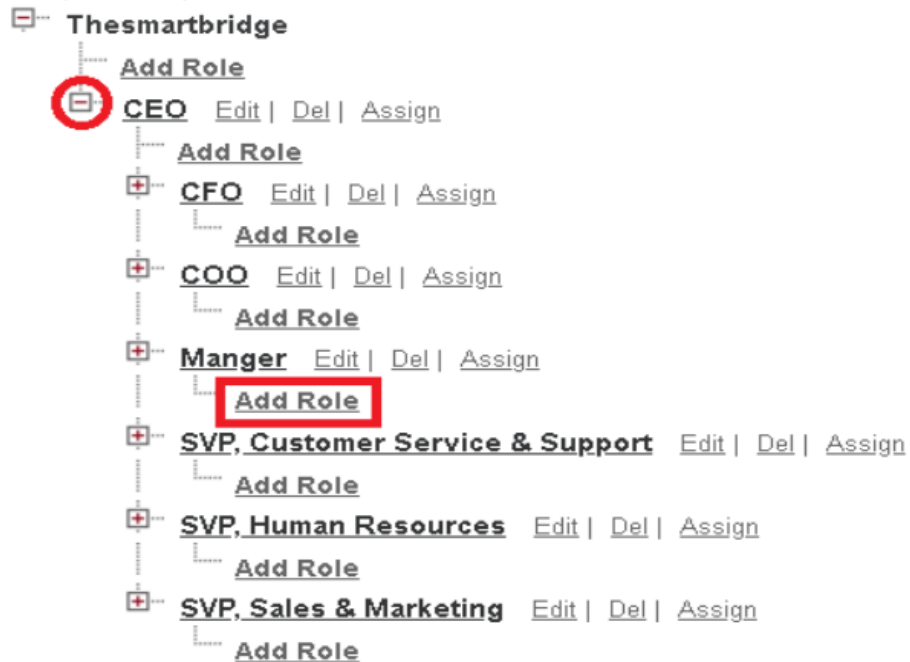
Thesmartbridge

Add Role

CEO Edit | Del | Assign

Add Role

CFO Edit | Del | Assign

Add Role

COO Edit | Del | Assign

Add Role

Manger Edit | Del | Assign

Add Role

SVP, Customer Service & Support Edit | Del | Assign

Add Role

SVP, Human Resources Edit | Del | Assign

Add Role

SVP, Sales & Marketing Edit | Del | Assign

Add Role